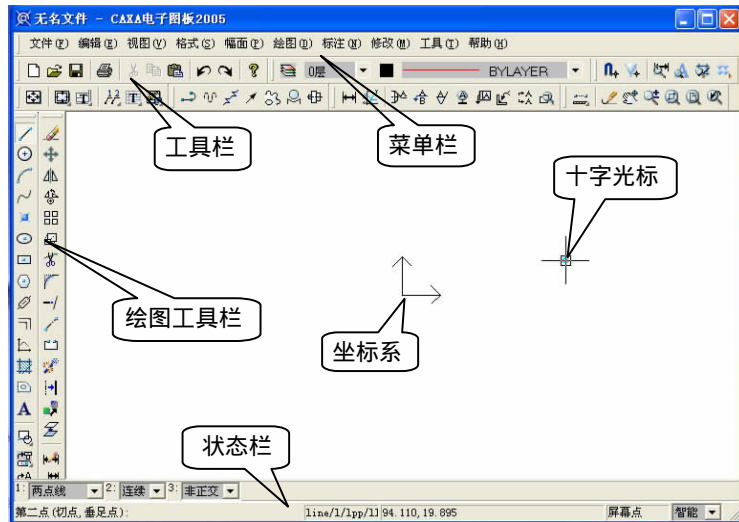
无名文件 - CAXA电子图板2005

文件(F) 编辑(E) 视图(V) 格式(S) 幅面(P) 绘图(D) 标注(N) 修改(M) 工具(T) 帮助(H)

0层 BYLAYER

工具栏

菜单栏

十字光标

绘图工具栏

坐标系

状态栏

1: 两点线 2: 连续 3: 非正交

第二点(切点,垂足点): line/1/lpp/l1 94.110, 19.895 屏幕点 智能